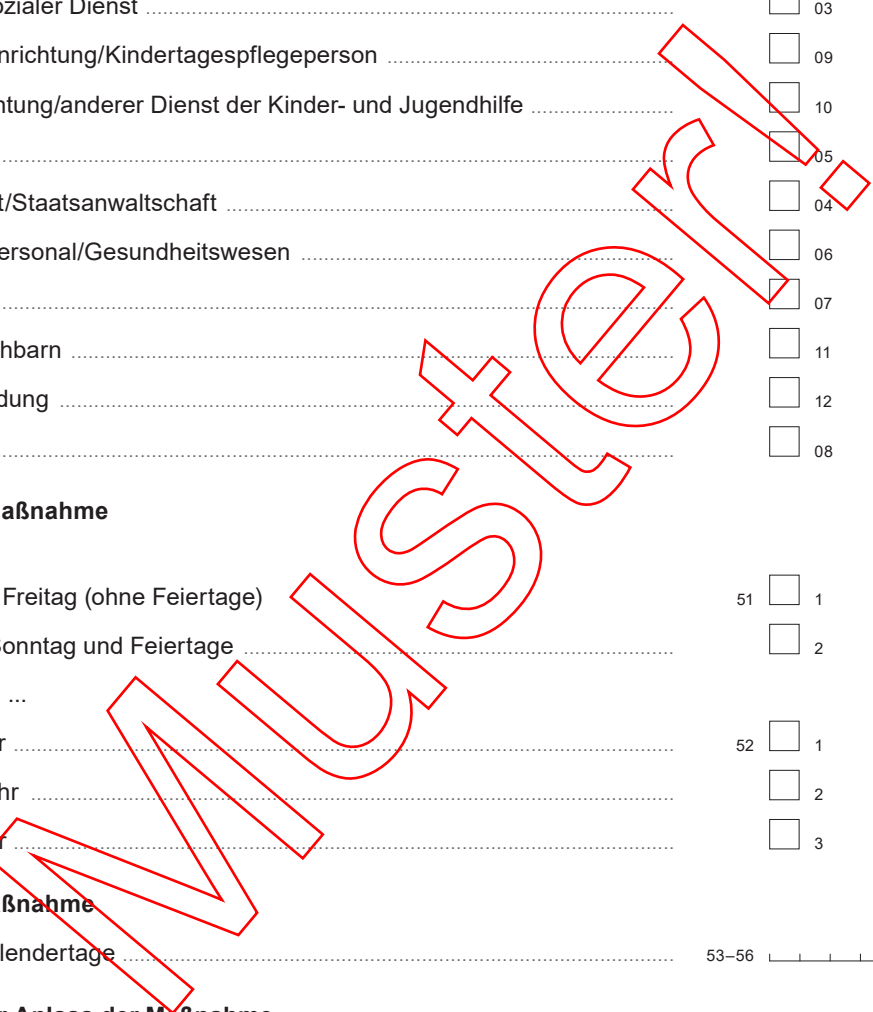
ozialer Dienst 03

nrichtung/Kindertagespflegeperson 09

ntung/anderer Dienst der Kinder- und Jugendhilfe 10

05

t/Staatsanwaltschaft 04

ersonal/Gesundheitswesen 06

07

hbarn 11

dung 12

08

aßnahme

Freitag (ohne Feiertage) 51 1

onntag und Feiertage 2

...

r 52 1

hr 2

r 3

ßnahme

lendertage 53–56

Muster!